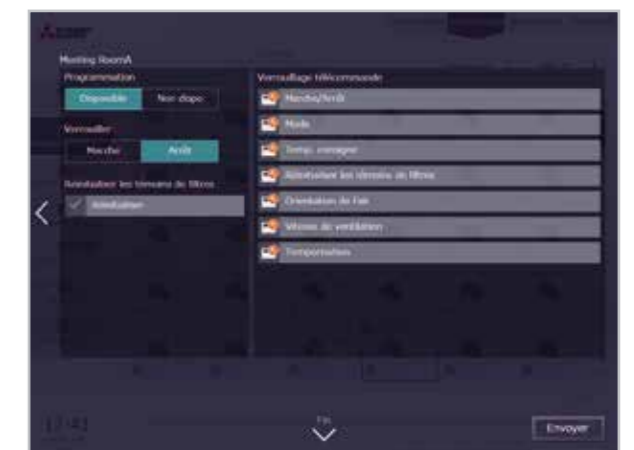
Meeting RoomA

Programmation

Disponible

Non dispo

Verrouiller

Marche

Arrêt

Réinitialiser les témoins de filtres

Réinitialiser

Verrouillage télécommande

Marche/Arrêt

Mode

Temp. consigne

Réinitialiser les témoins de filtres

Orientation de l'air

Vitesse de ventilation

Temporisation

17:42

Fin

Envoyer